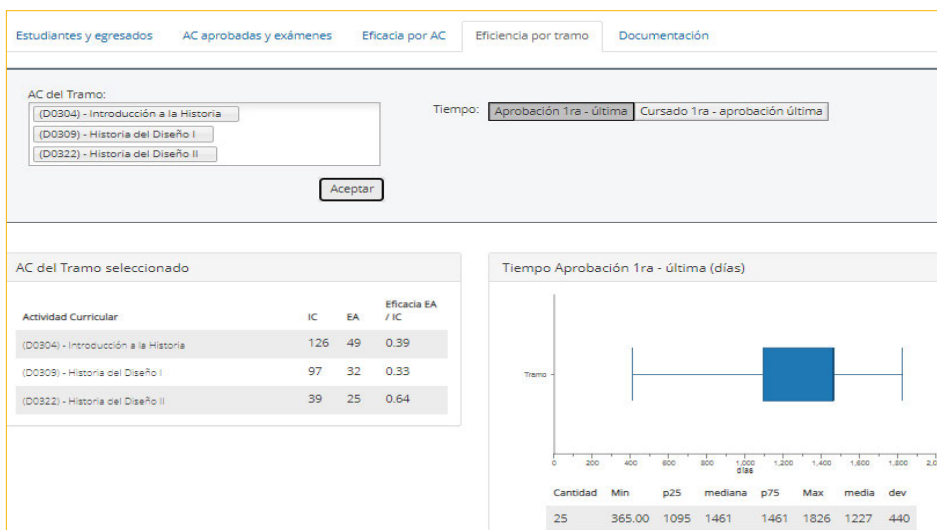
Estudiantes y egresados | AC aprobadas y exámenes | Eficacia por AC | Eficiencia por tramo | Documentación

AC del Tramo:
(D0304) - Introducción a la Historia
(D0309) - Historia del Diseño I
(D0322) - Historia del Diseño II

Tiempo: Aprobación 1ra - última | Cursado 1ra - aprobación última

Aceptar

AC del Tramo seleccionado

| Actividad Curricular | IC | EA | Eficacia EA / IC |
|---|---|---|---|
| (D0304) - Introducción a la Historia | 126 | 49 | 0.39 |
| (D0309) - Historia del Diseño I | 97 | 32 | 0.33 |
| (D0322) - Historia del Diseño II | 39 | 25 | 0.64 |

Tiempo Aprobación 1ra - última (días)

Tramo

0 200 400 600 800 1,000 1,200 1,400 1,600 1,800 2,0
días

| Cantidad | Min | p25 | mediana | p75 | Max | media | dev |
|---|---|---|---|---|---|---|---|
| 25 | 365.00 | 1095 | 1461 | 1461 | 1826 | 1227 | 440 |